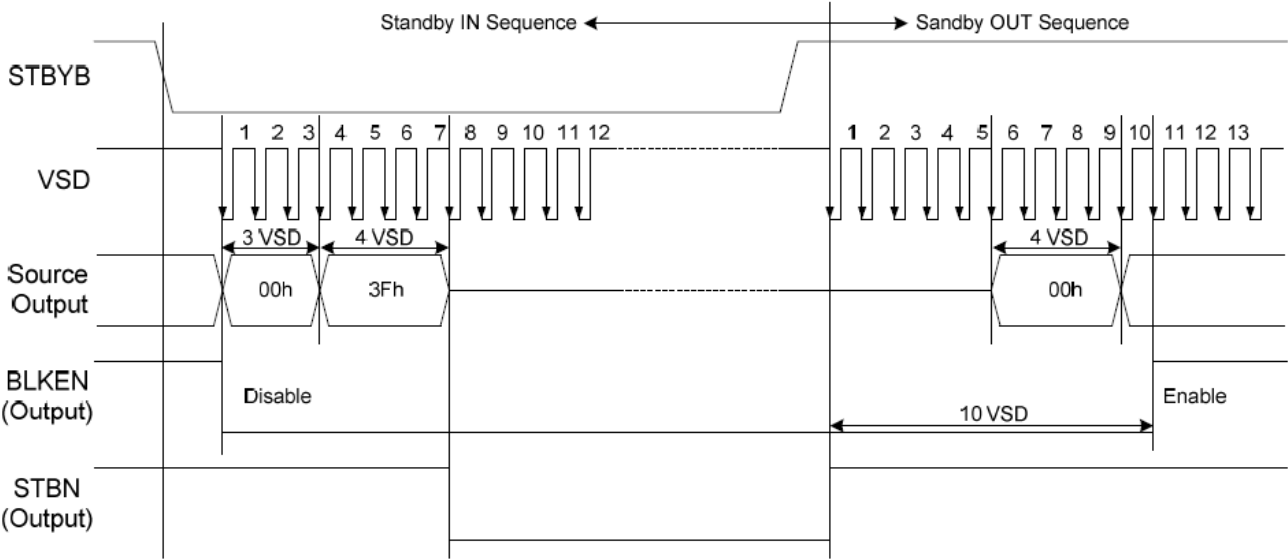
Standby IN Sequence ↔ Sandby OUT Sequence

STBYB

VSD

1 2 3 4 5 6 7 8 9 10 11 12

1 2 3 4 5 6 7 8 9 10 11 12 13

3 VSD

4 VSD

4 VSD

Source Output

00h

3Fh

00h

BLKEN (Output)

Disable

10 VSD

Enable

STBN (Output)